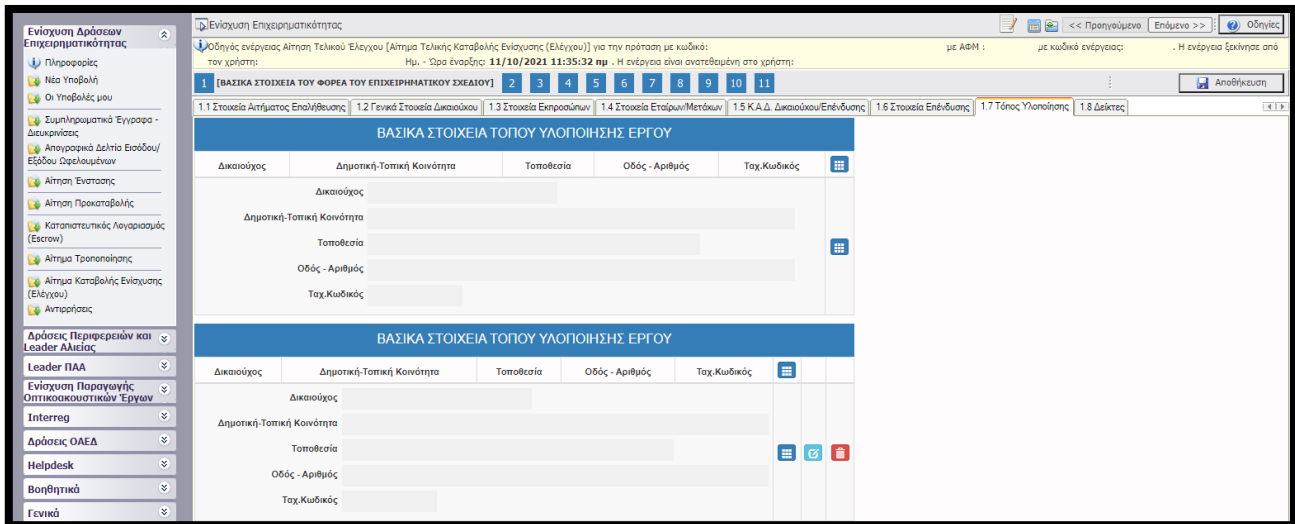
Ενίσχυση Δράσεων Επιχειρηματικότητας

Πληροφορίες

Νέα Υποβολή

Οι Υποβολές μου

Συμπληρωματικά Έγγραφα - Διευκρινίσεις

Απογραφικά Δελτία Εισόδου/Εξόδου Ωφελούμενων

Αίτηση Ένστασης

Αίτηση Προκαταβολής

Καταπιστευτικός Λογαριασμός (Escrow)

Αίτημα Τροποποίησης

Αίτημα Καταβολής Ενίσχυσης (Ελέγχου)

Αντιρρήσεις

Δράσεις Περιφερειών και Leader Αλιείας

Leader ΠΑΑ

Ενίσχυση Παραγωγής Οπτικοακουστικών Έργων

Interreg

Δράσεις ΟΑΕΔ

Helpdesk

Βοηθητικά

Γενικά

Ενίσχυση Επιχειρηματικότητας

<< Προηγούμενο | Επόμενο >> | Οδηγίες

Οδηγός ενέργειας Αίτηση Τελικού Ελέγχου [Αίτημα Τελικής Καταβολής Ενίσχυσης (Ελέγχου)] για την πρόταση με κωδικό: με ΑΦΜ : με κωδικό ενέργειας: . Η ενέργεια ξεκίνησε από τον χρήστη: Ημ. - Ώρα έναρξης: 11/10/2021 11:35:32 πμ . Η ενέργεια είναι ανατεθειμένη στο χρήστη:

1 [ΒΑΣΙΚΑ ΣΤΟΙΧΕΙΑ ΤΟΥ ΦΟΡΕΑ ΤΟΥ ΕΠΙΧΕΙΡΗΜΑΤΙΚΟΥ ΣΧΕΔΙΟΥ] 2 3 4 5 6 7 8 9 10 11

Αποθήκευση

1.1 Στοιχεία Αιτήματος Επαλήθευσης | 1.2 Γενικά Στοιχεία Δικαιούχου | 1.3 Στοιχεία Εκπροσώπων | 1.4 Στοιχεία Εταίρων/Μετόχων | 1.5 Κ.Α.Δ. Δικαιούχου/Επένδυσης | 1.6 Στοιχεία Επένδυσης | 1.7 Τόπος Υλοποίησης | 1.8 Δείκτες

ΒΑΣΙΚΑ ΣΤΟΙΧΕΙΑ ΤΟΠΟΥ ΥΛΟΠΟΙΗΣΗΣ ΕΡΓΟΥ

| Δικαιούχος | Δημοτική-Τοπική Κοινότητα | Τοποθεσία | Οδός - Αριθμός | Ταχ.Κωδικός |
|---|---|---|---|---|

Δικαιούχος

Δημοτική-Τοπική Κοινότητα

Τοποθεσία

Οδός - Αριθμός

Ταχ.Κωδικός

ΒΑΣΙΚΑ ΣΤΟΙΧΕΙΑ ΤΟΠΟΥ ΥΛΟΠΟΙΗΣΗΣ ΕΡΓΟΥ

| Δικαιούχος | Δημοτική-Τοπική Κοινότητα | Τοποθεσία | Οδός - Αριθμός | Ταχ.Κωδικός |
|---|---|---|---|---|

Δικαιούχος

Δημοτική-Τοπική Κοινότητα

Τοποθεσία

Οδός - Αριθμός

Ταχ.Κωδικός